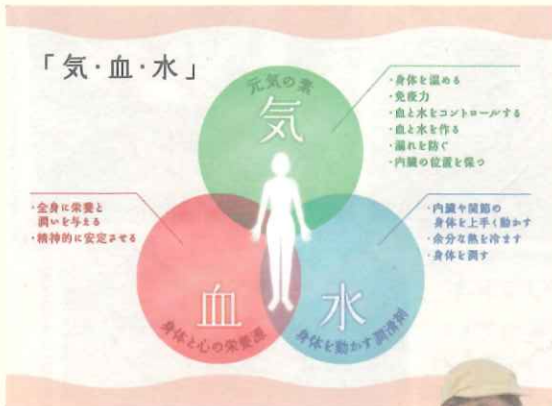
「気・血・水」

元気の素
気

・身体を温める
・免疫力
・血と水をコントロールする
・血と水を作る
・漏れを防ぐ
・内臓の位置を保つ

・全身に栄養と潤いを与える
・精神的に安定させる

・内臓や関節の身体を上手く動かす
・余分な熱を冷ます
・身体を潤す

血
身体と心の栄養源

水
身体を動かす潤滑剤